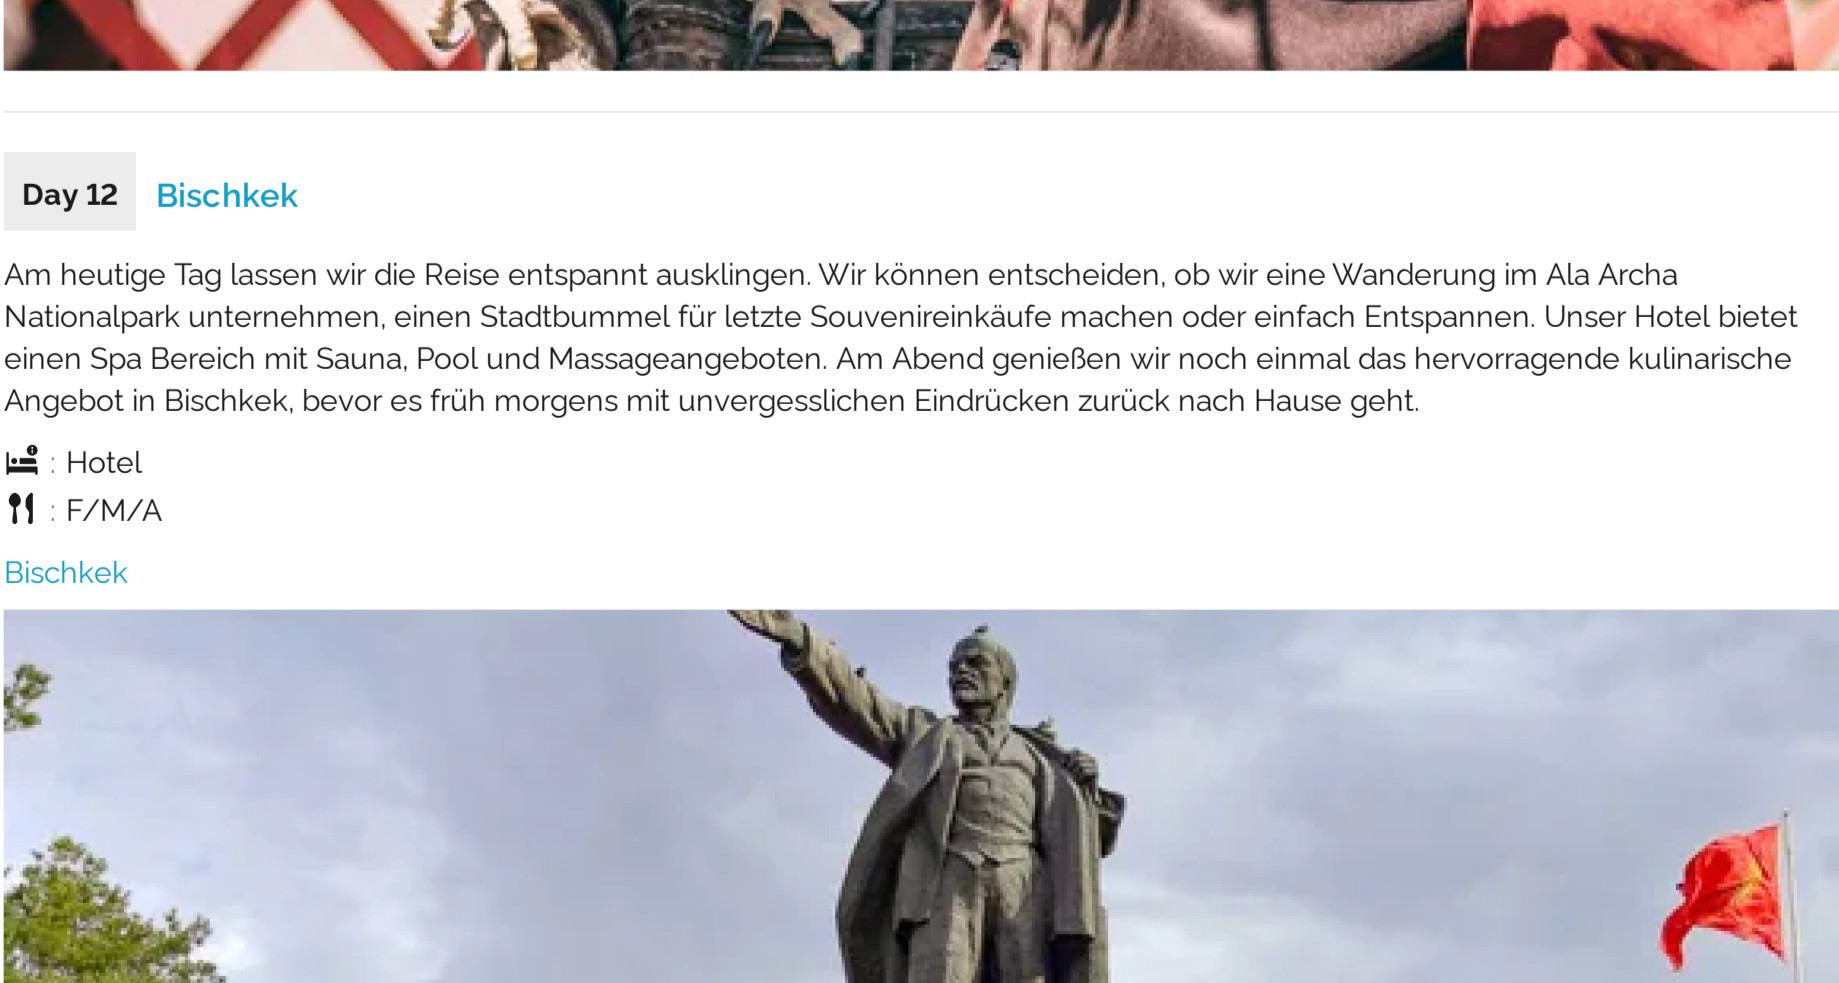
Day 12 Bischkek

Am heutige Tag lassen wir die Reise entspannt ausklingen. Wir können entscheiden, ob wir eine Wanderung im Ala Archa Nationalpark unternehmen, einen Stadtbummel für letzte Souvenireinkäufe machen oder einfach Entspannen. Unser Hotel bietet einen Spa Bereich mit Sauna, Pool und Massageangeboten. Am Abend genießen wir noch einmal das hervorragende kulinarische Angebot in Bischkek, bevor es früh morgens mit unvergesslichen Eindrücken zurück nach Hause geht.

: Hotel
: F/M/A

Bischkek